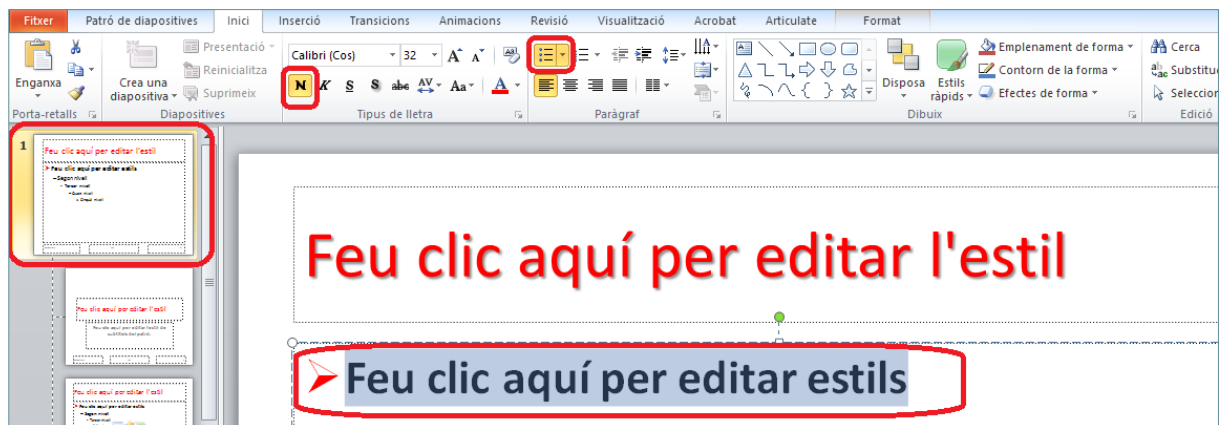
Fitxer | Patró de diapositives | Inici | Inserció | Transicions | Animacions | Revisió | Visualització | Acrobat | Articulate | Format

Enganxa
Porta-retalls

Crea una diapositiva
Presentació
Reinicialitza
Suprimeix
Diapositives

Calibri (Cos) | 32
N K S S abc AV Aa A
Tipus de lletra

Paràgraf

Disposa | Estils ràpids
Emplenament de forma
Contorn de la forma
Efectes de forma
Dibuix

Cerca
Substitueix
Selecciona
Edició

1
Feu clic aquí per editar l'estil
Feu clic aquí per editar estils
Segon nivell
Tercer nivell
Quart nivell
Cinquè nivell

Feu clic aquí per editar l'estil
Feu clic aquí per editar l'estil de subtítols del patró

Feu clic aquí per editar l'estil
Feu clic aquí per editar estils
Segon nivell
Tercer nivell

Feu clic aquí per editar l'estil

Feu clic aquí per editar estils